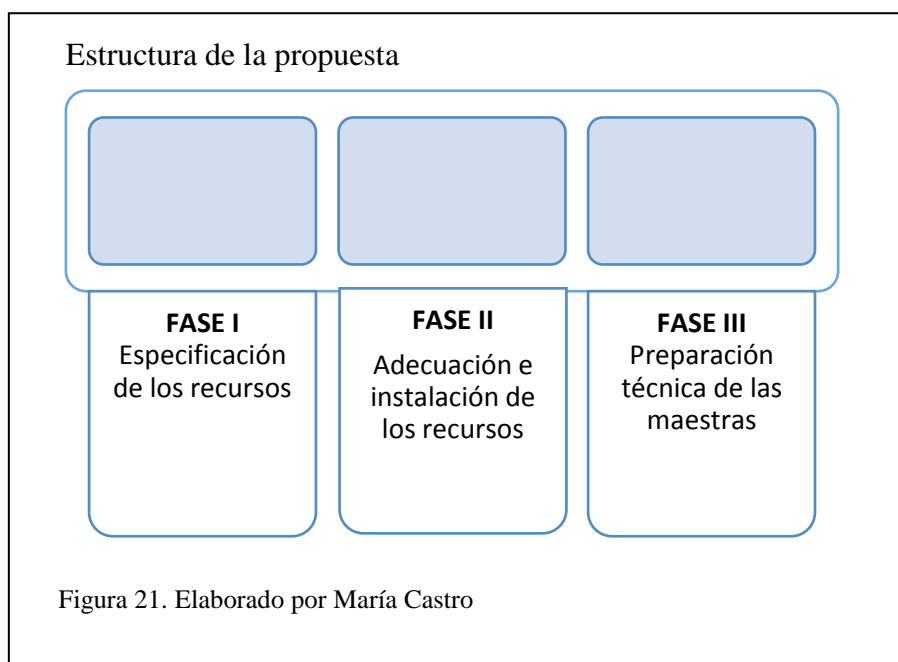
Estructura de la propuesta

FASE I
Especificación de los recursos

FASE II
Adecuación e instalación de los recursos

FASE III
Preparación técnica de las maestras

Figura 21. Elaborado por María Castro